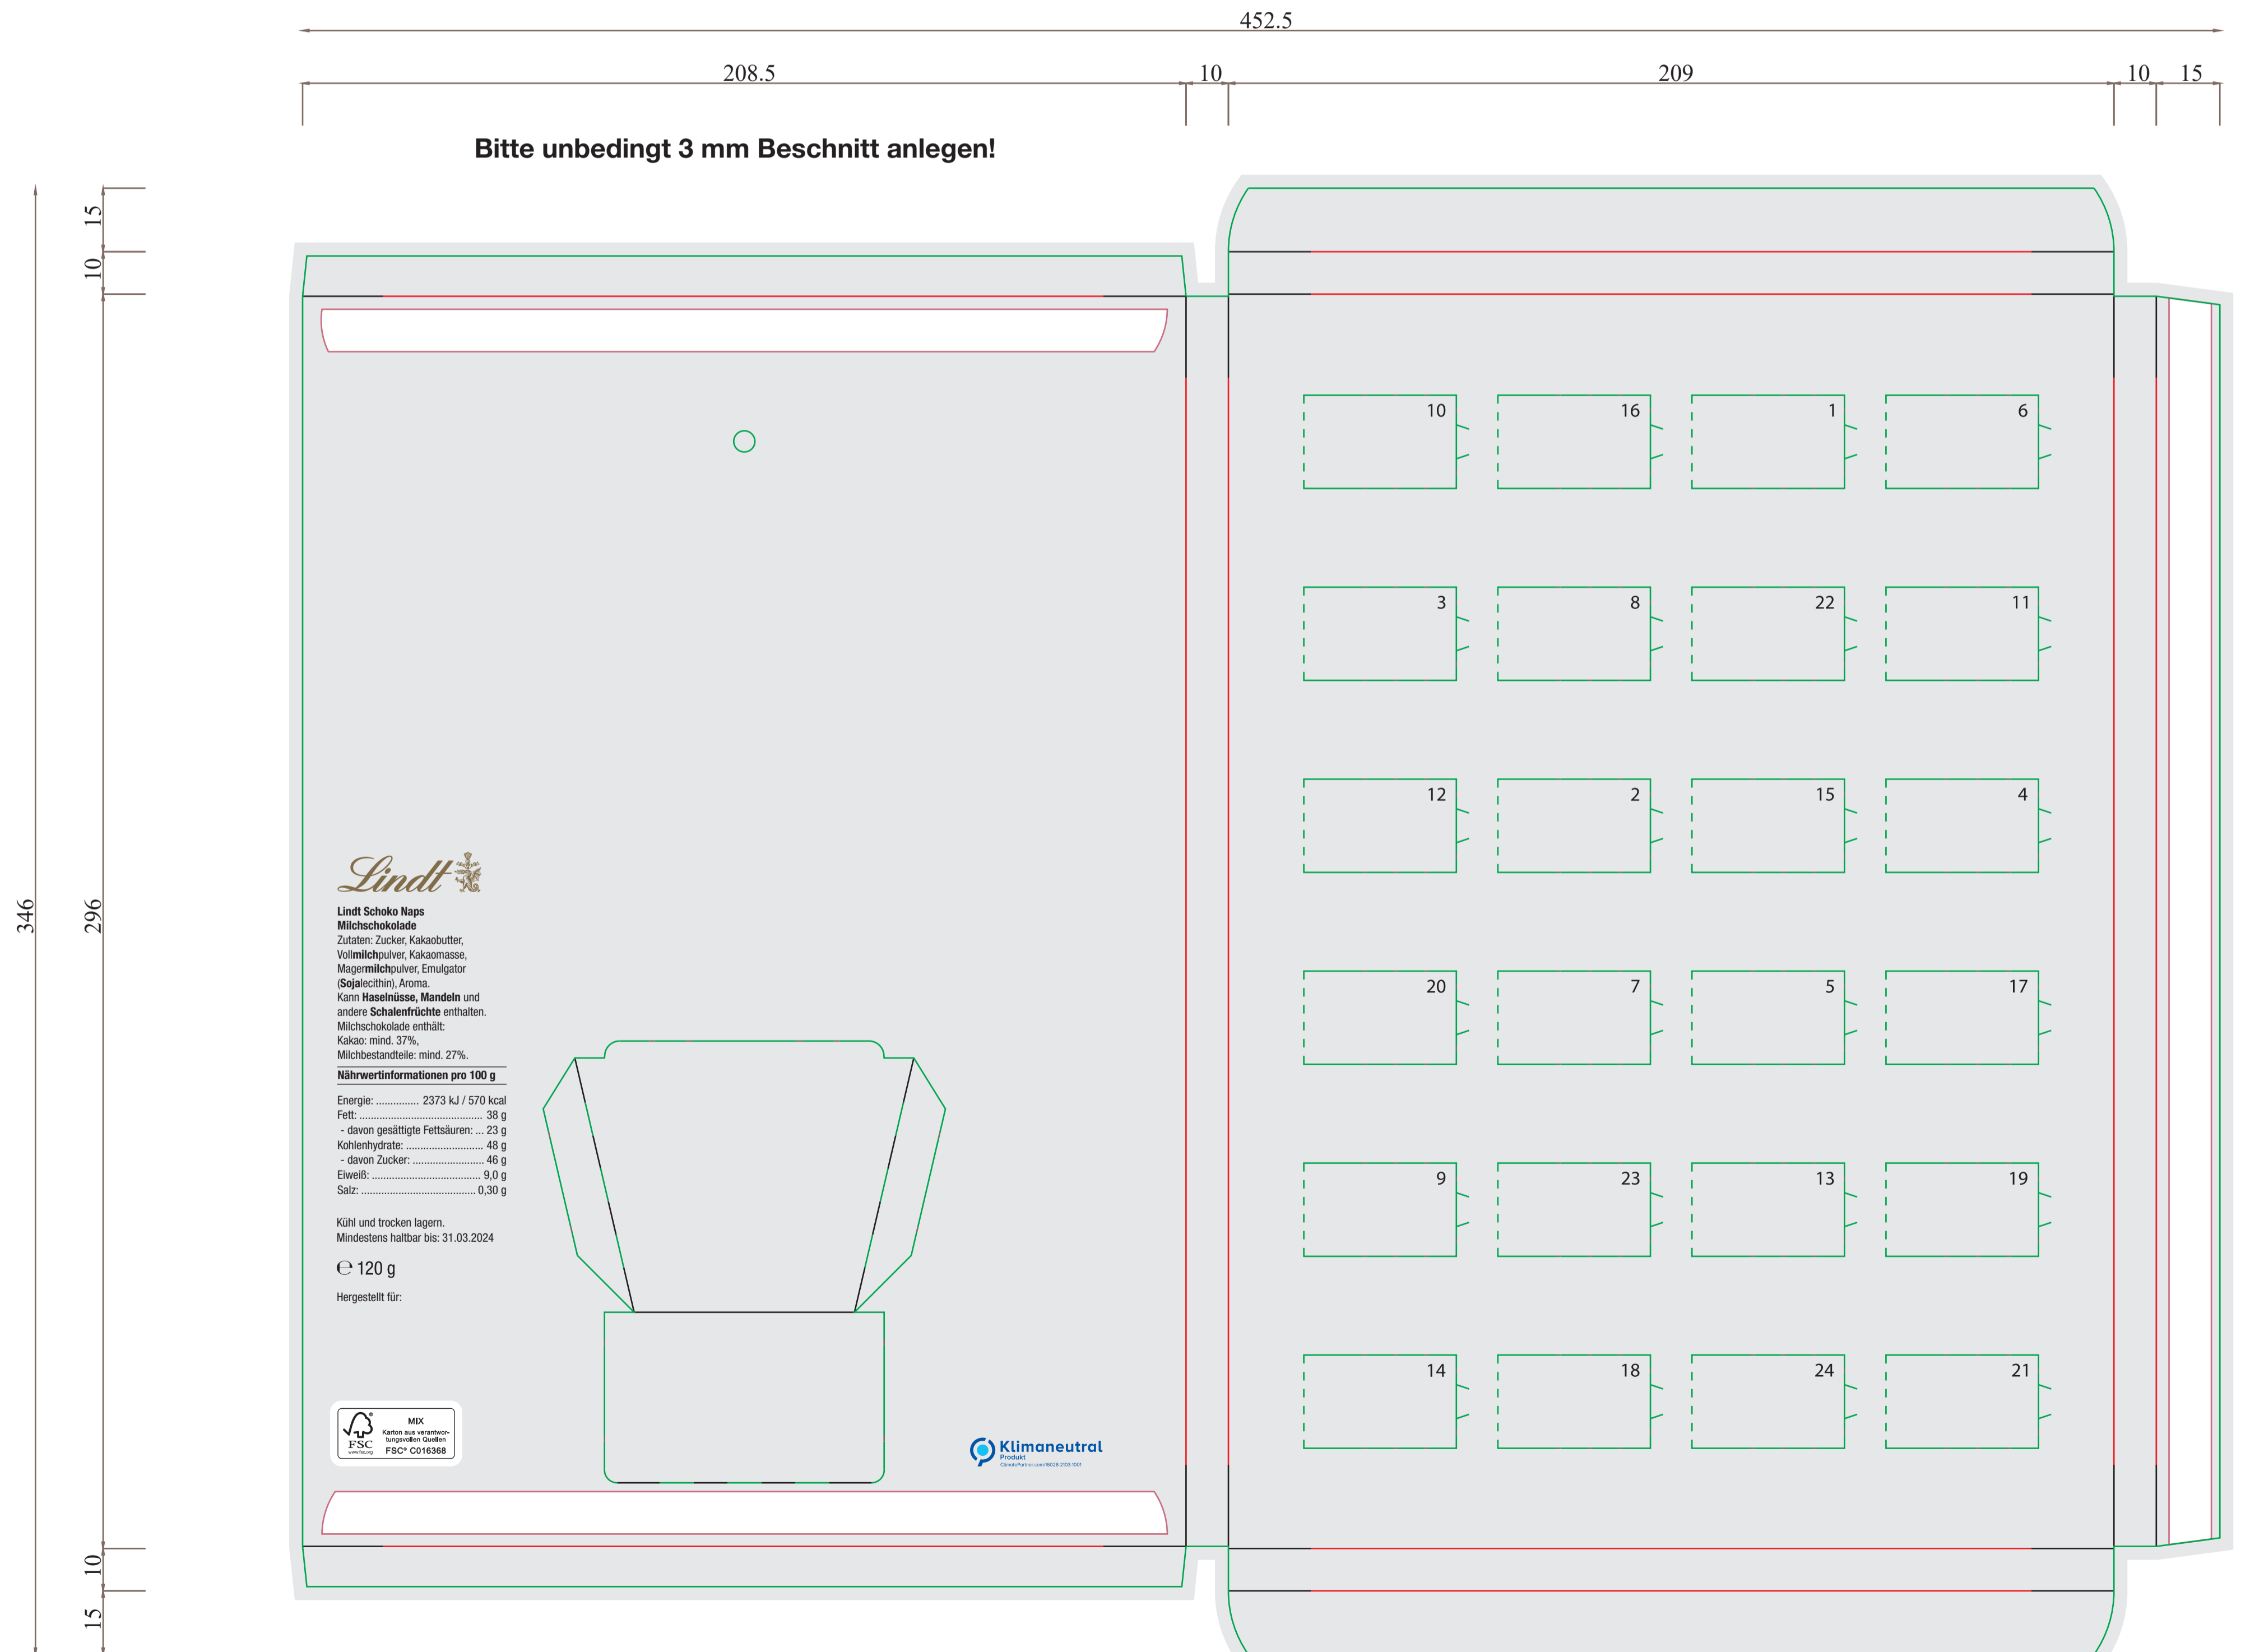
452.5

208.5

10

209

10

15

Bitte unbedingt 3 mm Beschnitt anlegen!

15

10

346

296

10

15

| 10 | 16 | 1 | 6 |
|---|---|---|---|
| 3 | 8 | 22 | 11 |
| 12 | 2 | 15 | 4 |
| 20 | 7 | 5 | 17 |
| 9 | 23 | 13 | 19 |
| 14 | 18 | 24 | 21 |

Lindt

Lindt Schoko Naps
Milchschokolade
Zutaten: Zucker, Kakaobutter, Vollmilchpulver, Kakaomasse, Magermilchpulver, Emulgator (Sojalecithin), Aroma.
Kann Haselnüsse, Mandeln und andere Schalenfrüchte enthalten.
Milchschokolade enthält:
Kakao: mind. 37%,
Milchbestandteile: mind. 27%.

Nährwertinformationen pro 100 g

Energie: ............... 2373 kJ / 570 kcal
Fett: ............................................ 38 g
- davon gesättigte Fettsäuren: ... 23 g
Kohlenhydrate: .......................... 48 g
- davon Zucker: ......................... 46 g
Eiweiß: ....................................... 9,0 g
Salz: ........................................ 0,30 g

Kühl und trocken lagern.
Mindestens haltbar bis: 31.03.2024

℮ 120 g

Hergestellt für:

FSC
www.fsc.org
MIX
Karton aus verantwortungsvollen Quellen
FSC® C016368

Klimaneutral
Produkt
ClimatePartner.com/16028-2103-1001